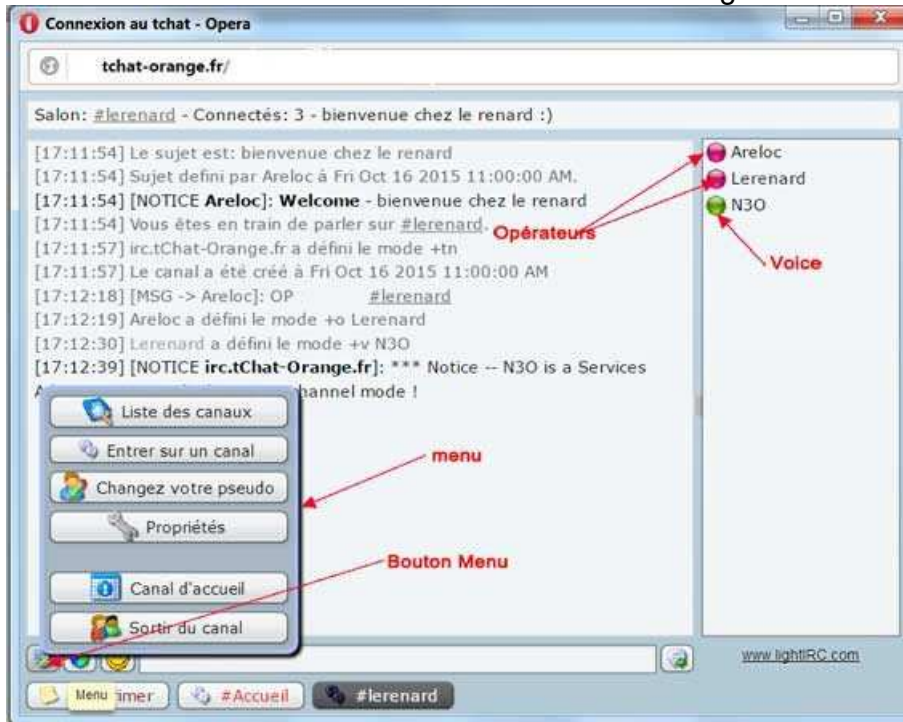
Connexion au tchat - Opera

tchat-orange.fr/

Salon: #lerenard - Connectés: 3 - bienvenue chez le renard :)

[17:11:54] Le sujet est: bienvenue chez le renard
[17:11:54] Sujet défini par Areloc à Fri Oct 16 2015 11:00:00 AM.
[17:11:54] [NOTICE Areloc]: Welcome - bienvenue chez le renard
[17:11:54] Vous êtes en train de parler sur #lerenard.
[17:11:57] irc.tChat-Orange.fr a défini le mode +tn
[17:11:57] Le canal a été créé à Fri Oct 16 2015 11:00:00 AM
[17:12:18] [MSG -> Areloc]: OP #lerenard
[17:12:19] Areloc a défini le mode +o Lerenard
[17:12:30] Lerenard a défini le mode +v N3O
[17:12:39] [NOTICE irc.tChat-Orange.fr]: *** Notice -- N3O is a Services
A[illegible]hannel mode !

Areloc
Lerenard
N3O

Opérateurs

Voice

Liste des canaux
Entrer sur un canal
Changez votre pseudo
Propriétés
Canal d'accueil
Sortir du canal

menu

Bouton Menu

www.lightIRC.com

Menu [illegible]imer
#Accueil
#lerenard